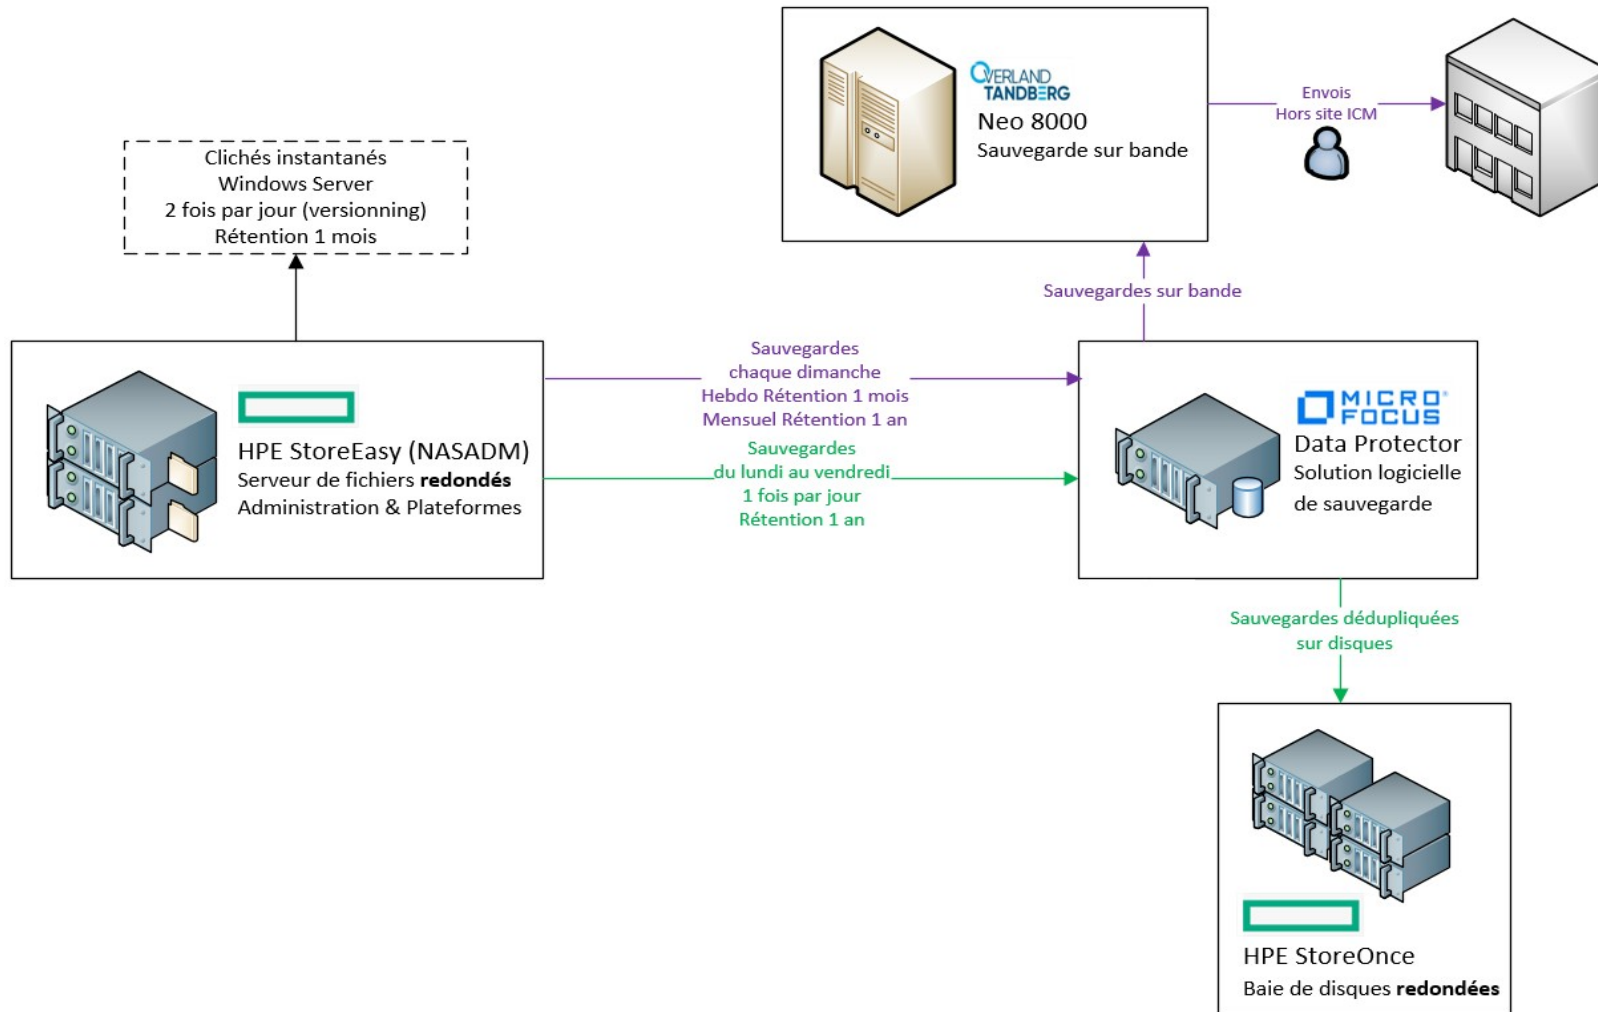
OVERLAND TANDBERG
Neo 8000
Sauvegarde sur bande

Envois
Hors site ICM

Clichés instantanés
Windows Server
2 fois par jour (versionning)
Rétention 1 mois

Sauvegardes sur bande

HPE StoreEasy (NASADM)
Serveur de fichiers **redondés**
Administration & Plateformes

Sauvegardes
chaque dimanche
Hebdo Rétention 1 mois
Mensuel Rétention 1 an

Sauvegardes
du lundi au vendredi
1 fois par jour
Rétention 1 an

MICRO FOCUS
Data Protector
Solution logicielle
de sauvegarde

Sauvegardes dédupliquées
sur disques

HPE StoreOnce
Baie de disques **redondées**